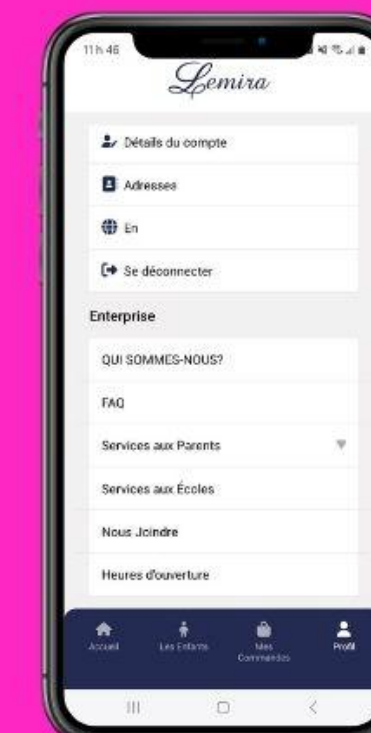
11 h 46

Lemira

Détails du compte

Adresses

En

Se déconnecter

Enterprise

QUI SOMMES-NOUS?

FAQ

Services aux Parents

Services aux Écoles

Nous Joindre

Heures d'ouverture

Accueil Les Enfants Mes Commandes Profil